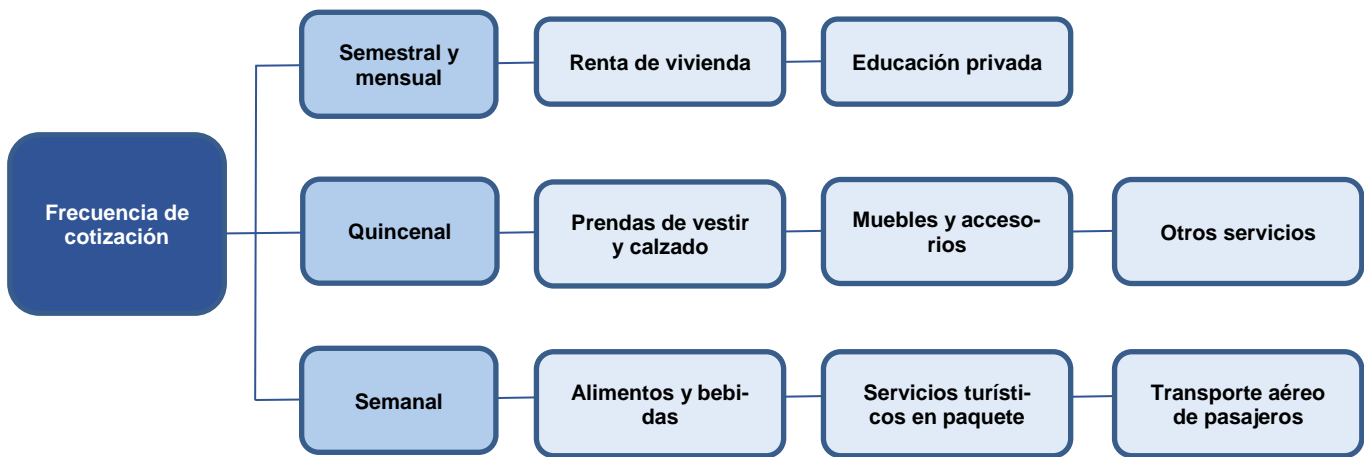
Frecuencia de cotización

Semestral y mensual

Renta de vivienda

Educación privada

Quincenal

Prendas de vestir y calzado

Muebles y accesorios

Otros servicios

Semanal

Alimentos y bebidas

Servicios turísticos en paquete

Transporte aéreo de pasajeros